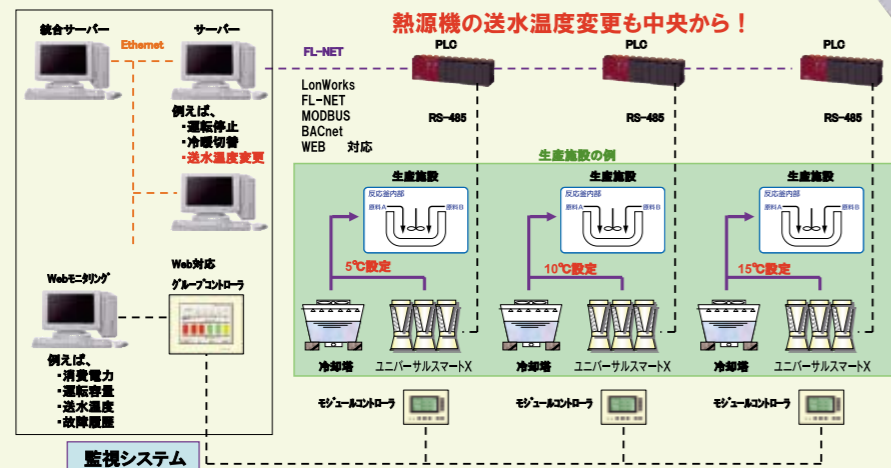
熱源機の送水温度変更も中央から！

統合サーバー

Ethernet

サーバー

FL-NET

PLC

PLC

PLC

LonWorks
FL-NET
MODBUS
BACnet
WEB 対応

RS-485

RS-485

RS-485

例えば、
・運転停止
・冷暖切替
・送水温度変更

生産施設の例

生産施設

反応器内部

原料A

原料B

5℃設定

生産施設

反応器内部

原料A

原料B

10℃設定

生産施設

反応器内部

原料A

原料B

15℃設定

Webモニタリング

Web対応
グループコントローラ

例えば、
・消費電力
・運転容量
・送水温度
・故障履歴

冷却塔

ユニバーサルスマートX

冷却塔

ユニバーサルスマートX

冷却塔

ユニバーサルスマートX

モジュールコントローラ

モジュールコントローラ

モジュールコントローラ

監視システム